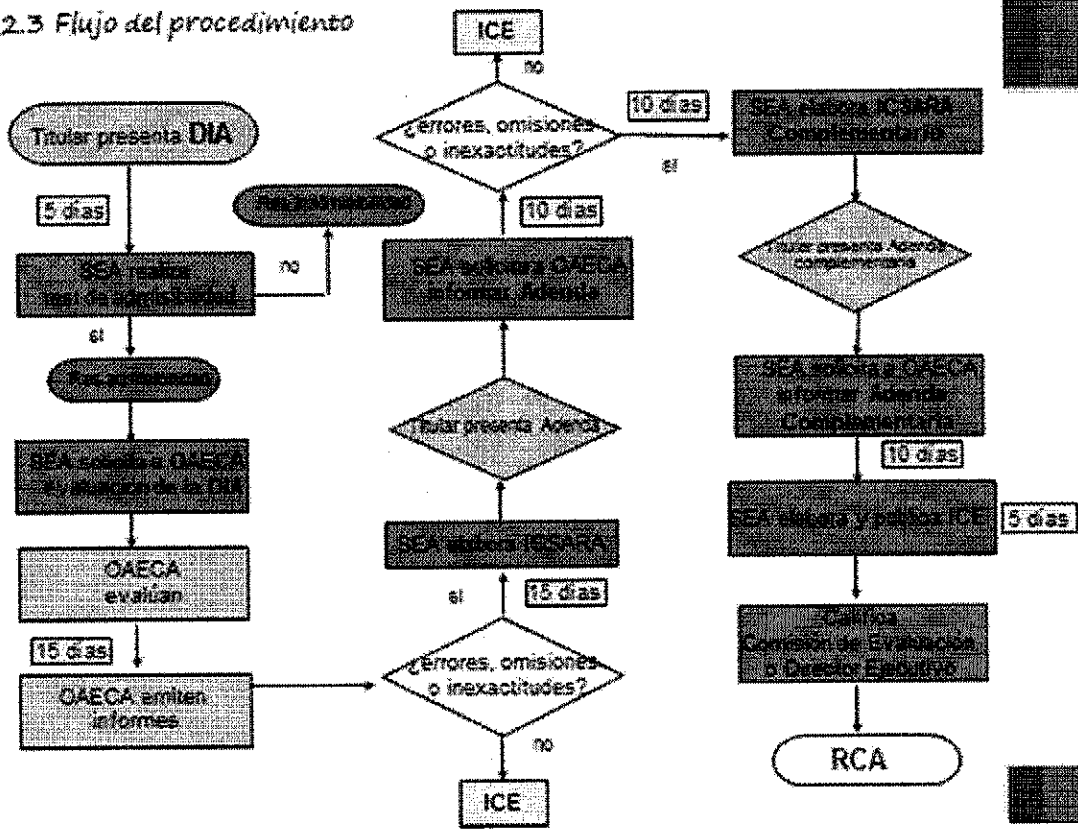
2.3 Flujo del procedimiento

Titular presenta DIA

5 días

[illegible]

SEA realiza test de admisibilidad

no

sí

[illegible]

SEA solicita a OAECA evaluación de la DIA

OAECA evaluan

15 días

OAECA emiten informes

¿errores, omisiones o inexactitudes?

no

ICE

sí

15 días

SEA elabora ICSARA

Titular presenta Adenda

10 días

SEA solicita a OAECA informar Adenda

10 días

¿errores, omisiones o inexactitudes?

no

ICE

sí

10 días

SEA elabora ICSARA Complementario

Titular presenta Adenda complementaria

SEA solicita a OAECA informar Adenda Complementaria

10 días

SEA elabora y publica ICE

5 días

Califica Comisión de Evaluación o Director Ejecutivo

RCA